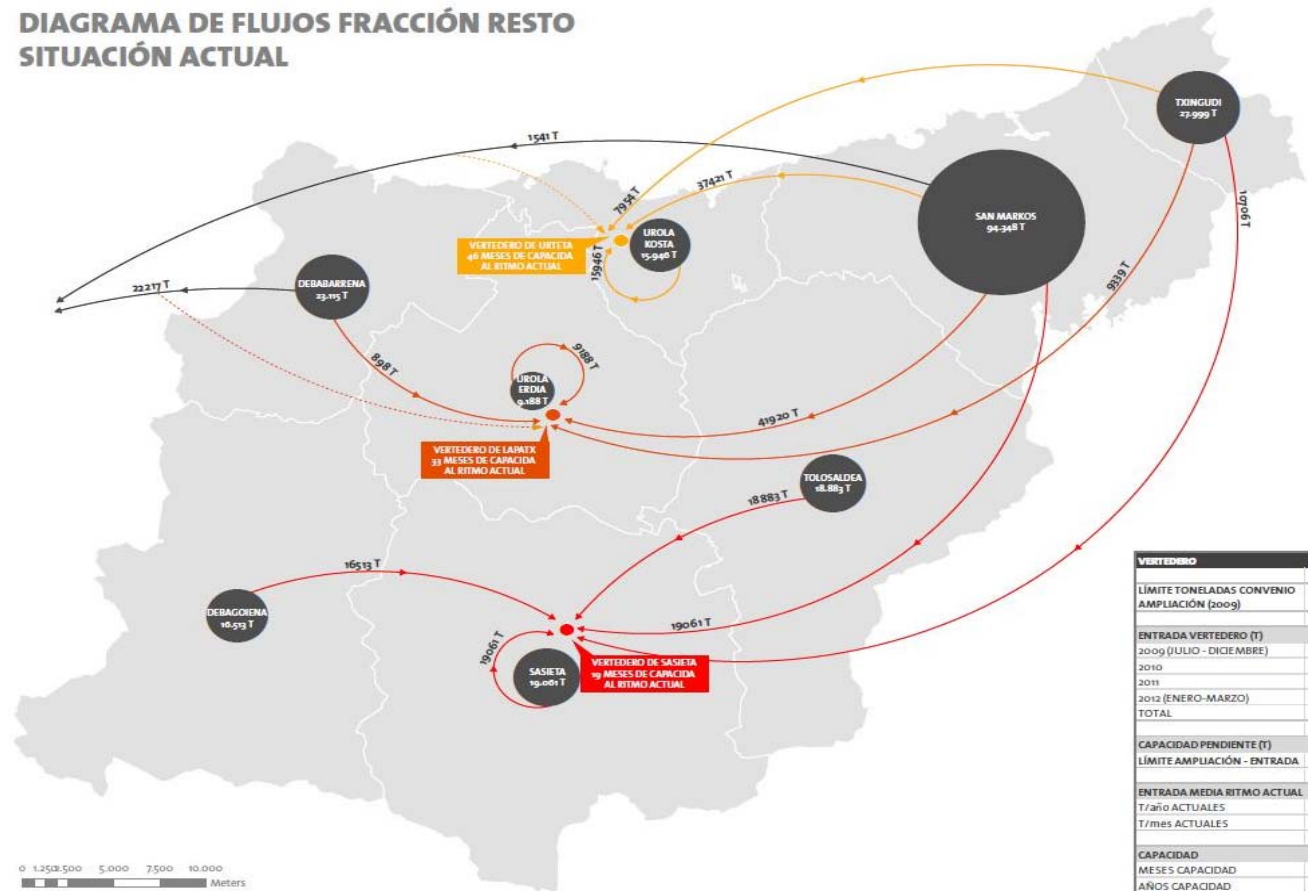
DIAGRAMA DE FLUJOS FRACCIÓN RESTO
SITUACIÓN ACTUAL

TXINGUDI
27.999 T

1541 T

7954 T

37421 T

SAN MARKOS
94.348 T

10706 T

VERTEDERO DE URTETA
46 MESES DE CAPACIDA
AL RITMO ACTUAL

UROLA
KOSTA
15.946 T

15946 T

9339 T

DEBABARRENA
23.115 T

22217 T

898 T

9188 T

UROLA
ERDIA
9.188 T

41920 T

VERTEDERO DE LAPATX
33 MESES DE CAPACIDA
AL RITMO ACTUAL

TOLOSALDEA
18.883 T

18883 T

16513 T

DEBAGOIENA
16.513 T

19061 T

19061 T

SASIETA
19.061 T

VERTEDERO DE SASIETA
19 MESES DE CAPACIDA
AL RITMO ACTUAL

| VERTEDERO |
|---|
| LÍMITE TONELADAS CONVENIO AMPLIACIÓN (2009) |
| ENTRADA VERTEDERO (T) |
| 2009 (JULIO - DICIEMBRE) |
| 2010 |
| 2011 |
| 2012 (ENERO-MARZO) |
| TOTAL |
| CAPACIDAD PENDIENTE (T) |
| LÍMITE AMPLIACIÓN - ENTRADA |
| ENTRADA MEDIA RITMO ACTUAL |
| T/año ACTUALES |
| T/mes ACTUALES |
| CAPACIDAD |
| MESES CAPACIDAD |
| AÑOS CAPACIDAD |

0 1.250 2.500 5.000 7.500 10.000
Meters